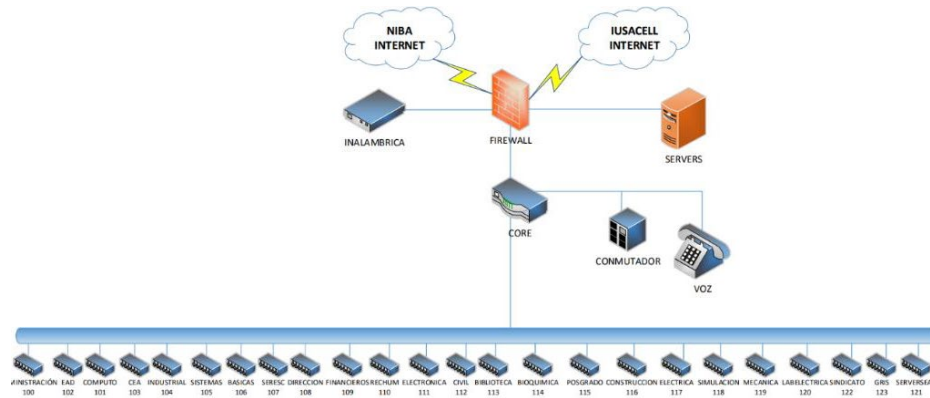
NIBA INTERNET

IUSACELL INTERNET

INALAMBRICA

FIREWALL

SERVERS

CORE

CONMUTADOR

VOZ

MINISTRACIÓN 100
EAD 102
COMPUTO 101
CEA 103
INDUSTRIAL 104
SISTEMAS 105
BASICAS 106
SIRESC 107
DIRECCION 108
FINANCIEROS 109
RECHUM 110
ELECTRONICA 111
CIVIL 112
BIBLIOTECA 113
BIOQUIMICA 114
POSGRADO 115
CONSTRUCCION 116
ELECTRICA 117
SIMULACION 118
MECANICA 119
LABELECTRICA 120
SINDICATO 122
GRIS 123
SERVERSE 121